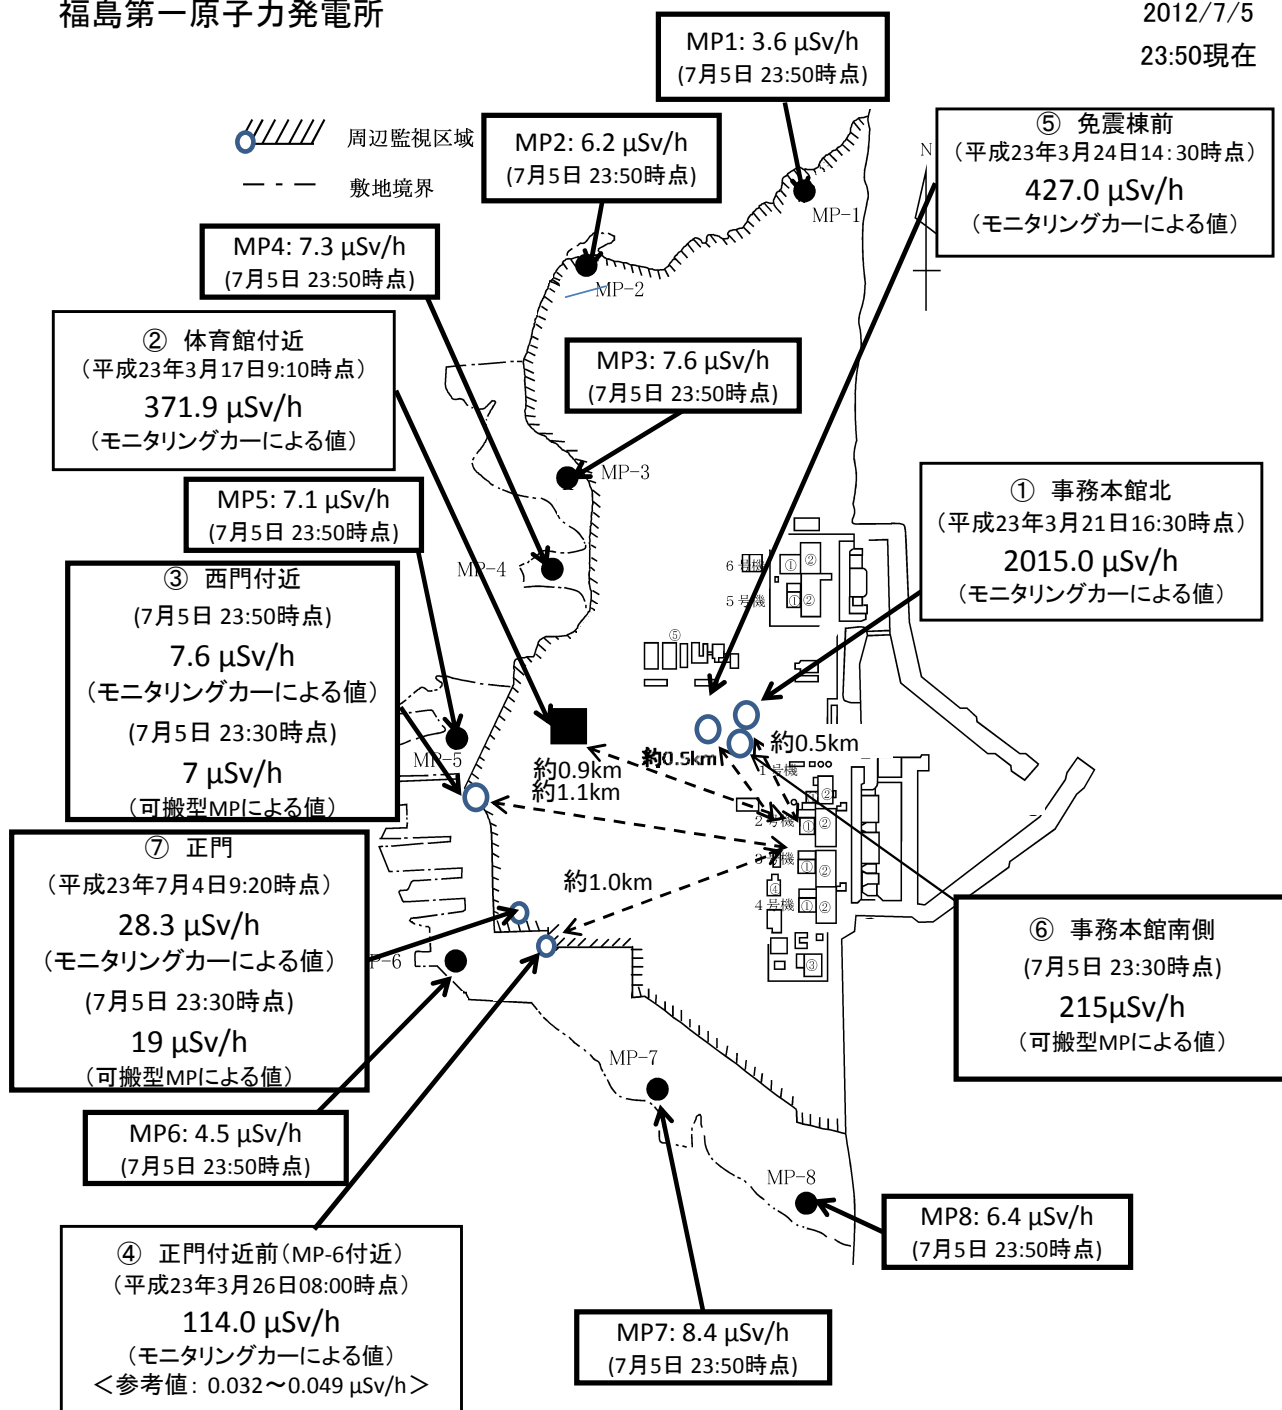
福島第一原子力発電所

2012/7/5
23:50現在

周辺監視区域
敷地境界

MP1: 3.6 μSv/h
(7月5日 23:50時点)

MP2: 6.2 μSv/h
(7月5日 23:50時点)

⑤ 免震棟前
（平成23年3月24日14:30時点）
427.0 μSv/h
（モニタリングカーによる値）

N

MP4: 7.3 μSv/h
(7月5日 23:50時点)

MP-1

MP-2

② 体育館付近
（平成23年3月17日9:10時点）
371.9 μSv/h
（モニタリングカーによる値）

MP3: 7.6 μSv/h
(7月5日 23:50時点)

MP-3

MP5: 7.1 μSv/h
(7月5日 23:50時点)

① 事務本館北
（平成23年3月21日16:30時点）
2015.0 μSv/h
（モニタリングカーによる値）

③ 西門付近
(7月5日 23:50時点)
7.6 μSv/h
（モニタリングカーによる値）
(7月5日 23:30時点)
7 μSv/h
（可搬型MPによる値）

MP-4

6号機
5号機
① ②
① ②
⑤

約0.5km
約0.5km
約0.9km
約1.1km
MP-5
1号機
2号機
3号機
4号機
① ② ③ ④

⑦ 正門
（平成23年7月4日9:20時点）
28.3 μSv/h
（モニタリングカーによる値）
(7月5日 23:30時点)
19 μSv/h
（可搬型MPによる値）

約1.0km

P-6

⑥ 事務本館南側
(7月5日 23:30時点)
215μSv/h
（可搬型MPによる値）

MP-7

MP6: 4.5 μSv/h
(7月5日 23:50時点)

MP-8

MP8: 6.4 μSv/h
(7月5日 23:50時点)

④ 正門付近前（MP-6付近）
（平成23年3月26日08:00時点）
114.0 μSv/h
（モニタリングカーによる値）
＜参考値：0.032〜0.049 μSv/h＞

MP7: 8.4 μSv/h
(7月5日 23:50時点)